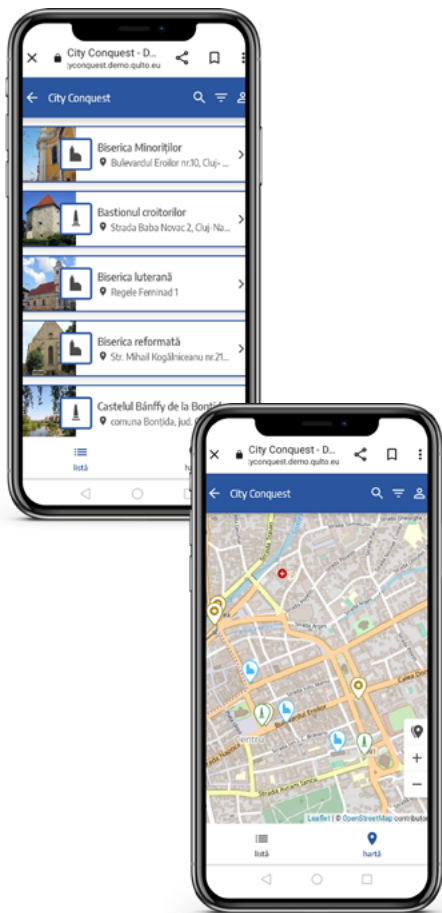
City Conquest - D...
:iyconquest.demo.qulto.eu

City Conquest

Biserica Minoriților
Bulevardul Eroilor nr.10, Cluj-...

Bastionul croitorilor
Strada Baba Novac 2, Cluj-Na...

Biserica luterană
Regele Feminad 1

Biserica reformată
Str. Mihail Kogălniceanu nr.21...

Castelul Bánffy de la Bonțid
comuna Bonțida, jud.

listă
hartă

City Conquest - D...
iyconquest.demo.qulto.eu

City Conquest

Bulevardul Eroilor

Leaflet | © OpenStreetMap contributors

listă
hartă